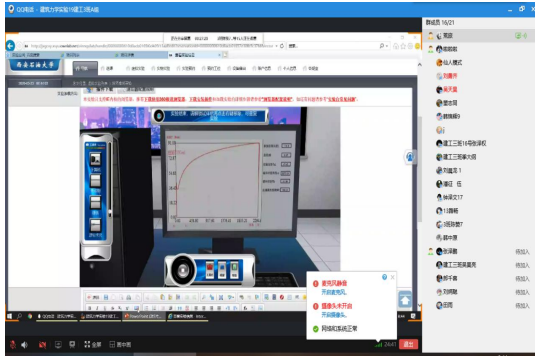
QQ群课 - 建筑力学实验18建工3班(4班)

群成员 16/21

西南石油大学

麦克风静音
开启麦克风

摄像头未开启
开启摄像头

网络和系统正常

建工三班16号张译权
建工三班11号
建工三班周莫莫莫
待加入
待加入
待加入
待加入

全屏
图中图
退出